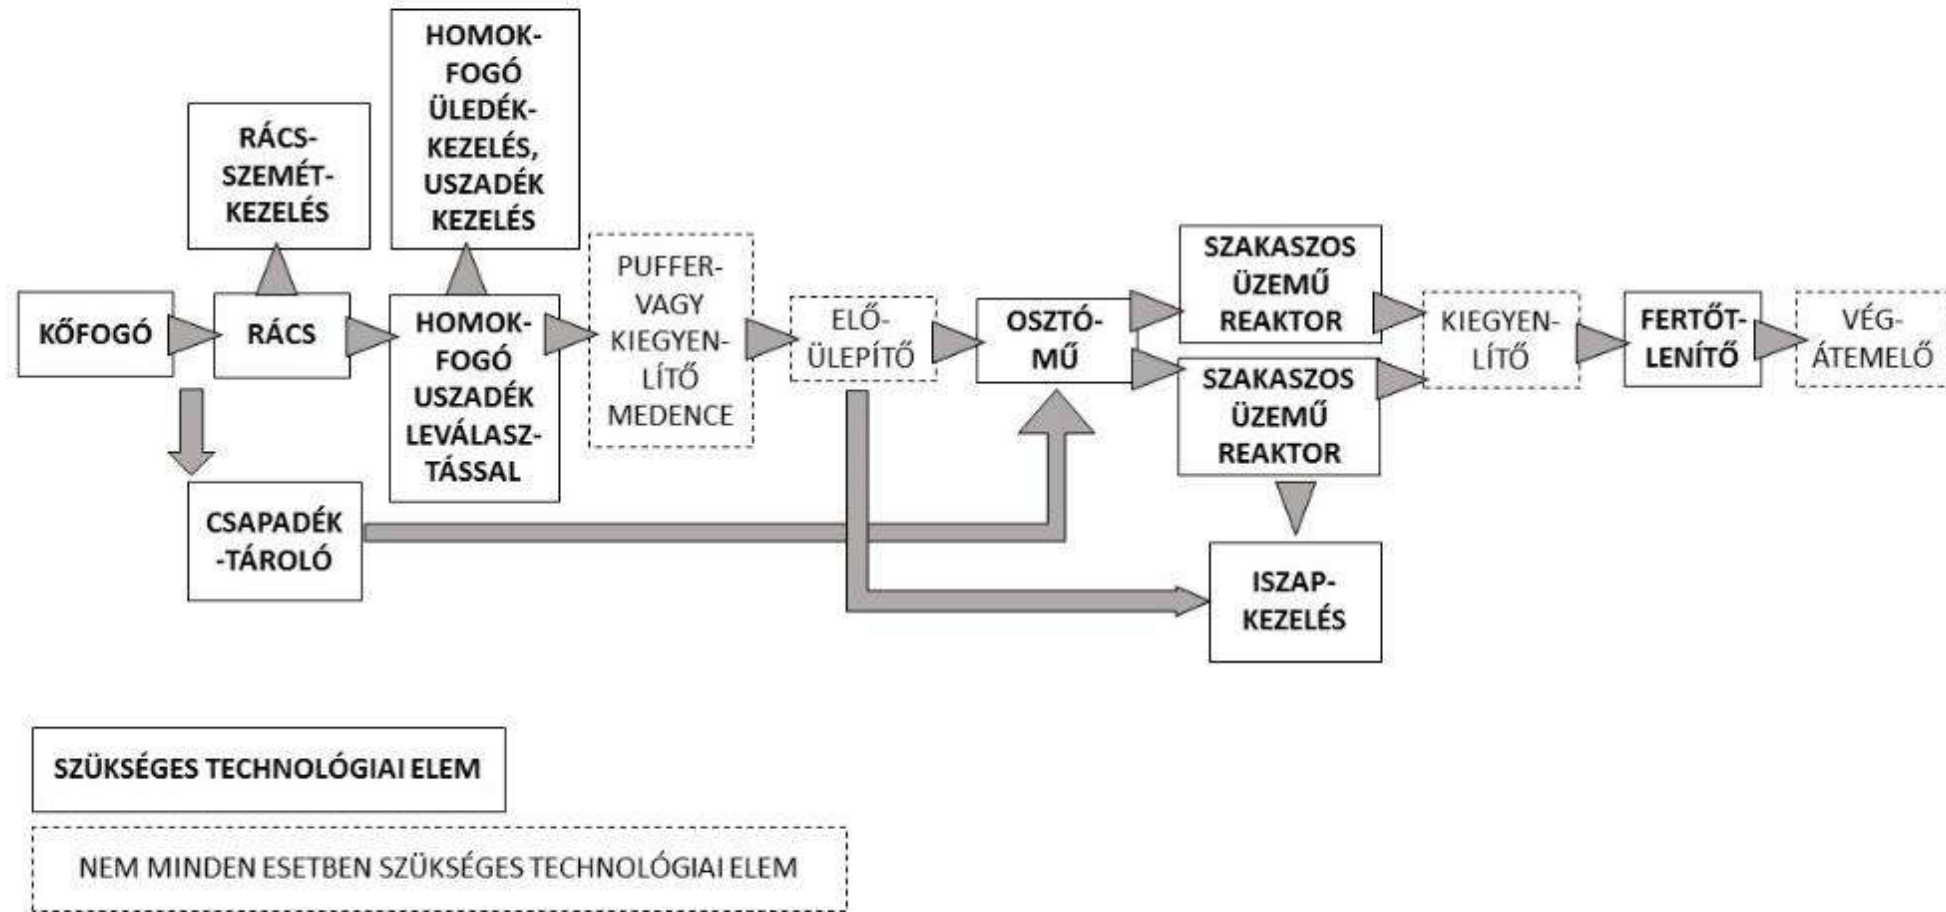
RÁCS-SZEMÉT-KEZELÉS

HOMOK-FOGÓ ÜLEDÉK-KEZELÉS, USZADÉK KEZELÉS

KŐFOGÓ

RÁCS

HOMOK-FOGÓ USZADÉK LEVÁLASZ-TÁSSAL

PUFFER-VAGY KIEGYEN-LÍTŐ MEDENCE

ELŐ-ÜLEPÍTŐ

OSZTÓ-MŰ

SZAKASZOS ÜZEMŰ REAKTOR

SZAKASZOS ÜZEMŰ REAKTOR

KIEGYEN-LÍTŐ

FERTŐT-LENÍTŐ

VÉG-ÁTEMELŐ

CSAPADÉK-TÁROLÓ

ISZAP-KEZELÉS

SZÜKSÉGES TECHNOLÓGIAI ELEM

NEM MINDEN ESETBEN SZÜKSÉGES TECHNOLÓGIAI ELEM